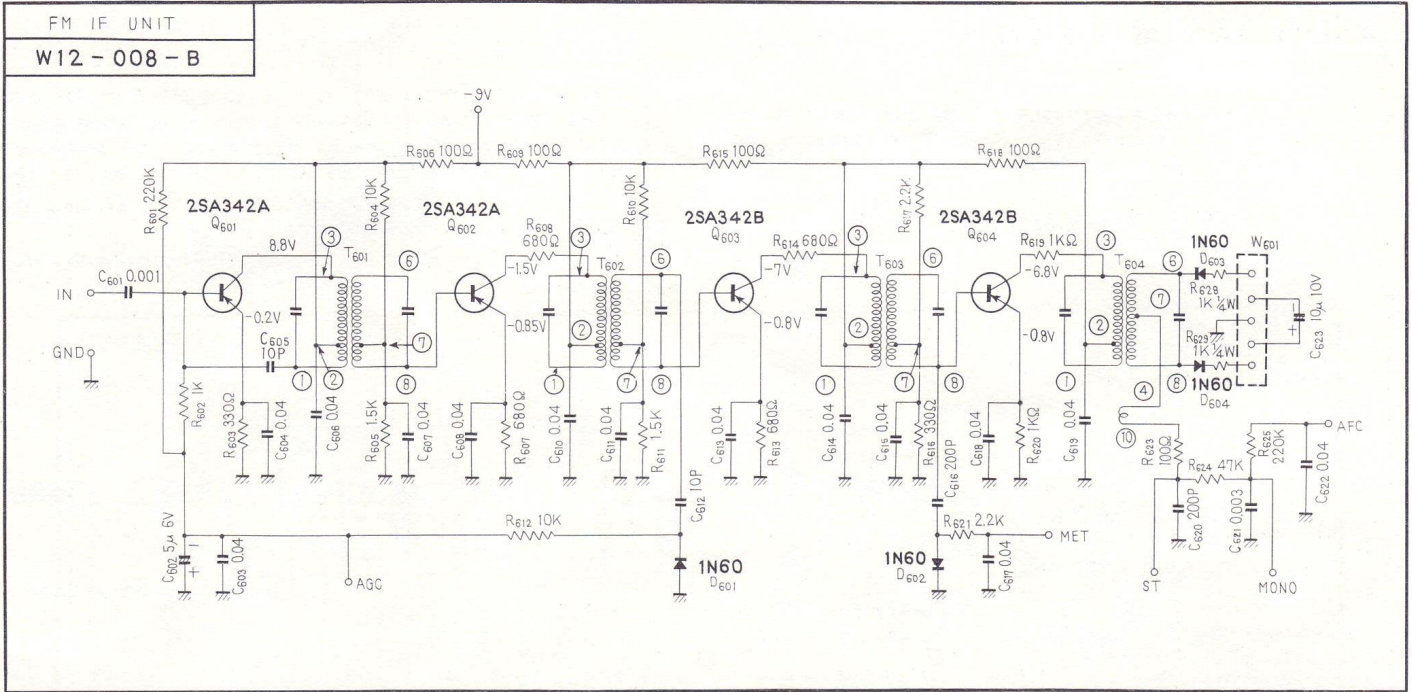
FM IF UNIT

W12 - 008 - B

-9V

R606 100Ω R609 100Ω R615 100Ω R618 100Ω

R601 220K

2SA342A
Q601

8.8V

③
T601

⑥

R604 10K

2SA342A
Q602

R608
680Ω

③

T602

⑥

R610 10K

2SA342B
Q603

R614 680Ω

③

T603

⑥

R617 2.2K

2SA342B
Q604

R619 1KΩ

③

T604

⑥

1N60
D603

W601

IN

C601 0.001

-0.2V

C605
10P

⑦

-1.5V

-0.85V

②

-7V

-0.8V

②

-6.8V

-0.8V

②

⑦

R628
1K ¼W

C623 10μ 10V

R629
1K ¼W

GND

①

②

⑧

①

⑦

⑧

①

⑦

⑧

①

⑧

1N60
D604

④

R602 1K

R603 330Ω

C604 0.04

C606 0.04

R605 1.5K

C607 0.04

C608 0.04

R607 680Ω

C610 0.04

C611 0.04

R611 1.5K

C613 0.04

R613 680Ω

C614 0.04

C615 0.04

R616 330Ω

C616 200P

C618 0.04

R620 1KΩ

C619 0.04

⑩

R623 100Ω

R624 47K

R625 220K

AFC

C622 0.04

C612 10P

C620 200P

C621 0.003

C602 5μ 6V

C603 0.04

R612 10K

R621 2.2K

MET

C617 0.04

AGC

1N60
D601

1N60
D602

ST

MONO